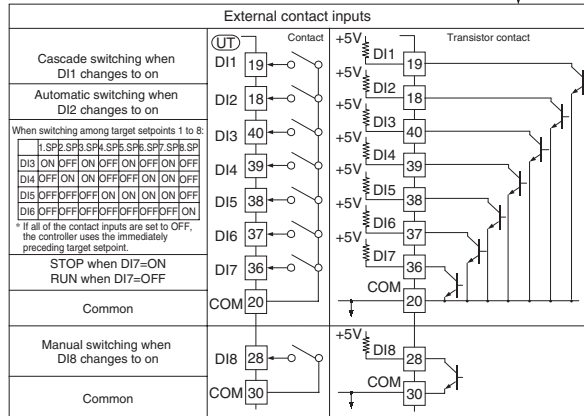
External contact inputs

Cascade switching when DI1 changes to on

Automatic switching when DI2 changes to on

When switching among target setpoints 1 to 8:

| | 1.SP | 2.SP | 3.SP | 4.SP | 5.SP | 6.SP | 7.SP | 8.SP |
|---|---|---|---|---|---|---|---|---|
| DI3 | ON | OFF | ON | OFF | ON | OFF | ON | OFF |
| DI4 | OFF | ON | ON | OFF | OFF | ON | ON | OFF |
| DI5 | OFF | OFF | OFF | ON | ON | ON | ON | OFF |
| DI6 | OFF | OFF | OFF | OFF | OFF | OFF | OFF | ON |

* If all of the contact inputs are set to OFF, the controller uses the immediately preceding target setpoint.

STOP when DI7=ON
RUN when DI7=OFF

Common

Manual switching when DI8 changes to on

Common

UT

Contact

DI1 19
DI2 18
DI3 40
DI4 39
DI5 38
DI6 37
DI7 36
COM 20
DI8 28
COM 30

Transistor contact

+5V DI1 19
+5V DI2 18
+5V DI3 40
+5V DI4 39
+5V DI5 38
+5V DI6 37
DI7 36
COM 20
+5V DI8 28
COM 30